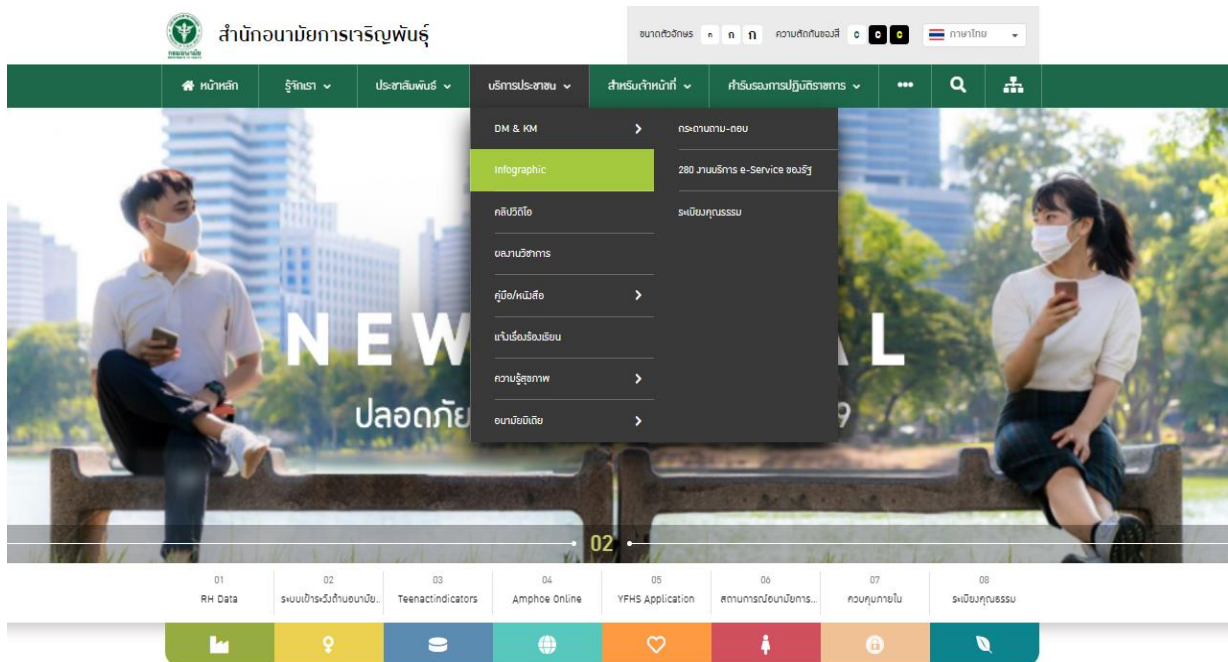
สำนักอนามัยการเจริญพันธุ์

ขนาดตัวอักษร ก ก ก ความตัดกันของสี c c c ภาษาไทย

หน้าหลัก รู้จักเรา ประชาสัมพันธ์ บริการประชาชน สำหรับเจ้าหน้าที่ ศูนย์ข้อมูลการปฏิบัติราชการ

DM & KM
Infographic
คลิปวิดีโอ
ผลงานวิชาการ
คู่มือ/หนังสือ
แจ้งเรื่องร้องเรียน
ความรู้สุขภาพ
อนามัยมีเดีย

กระดานถาม-ตอบ
280 งานบริการ e-Service ของรัฐ
ระเบียบคุณธรรม

NEW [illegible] L

ปลอดภัย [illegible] 9

02

01 RH Data
02 ระบบเฝ้าระวังด้านอนามัย...
03 Teenactindicators
04 Amphoe Online
05 YFHS Application
06 สถานการณ์อนามัยการ...
07 ควบคุมภายใน
08 ระเบียบคุณธรรม